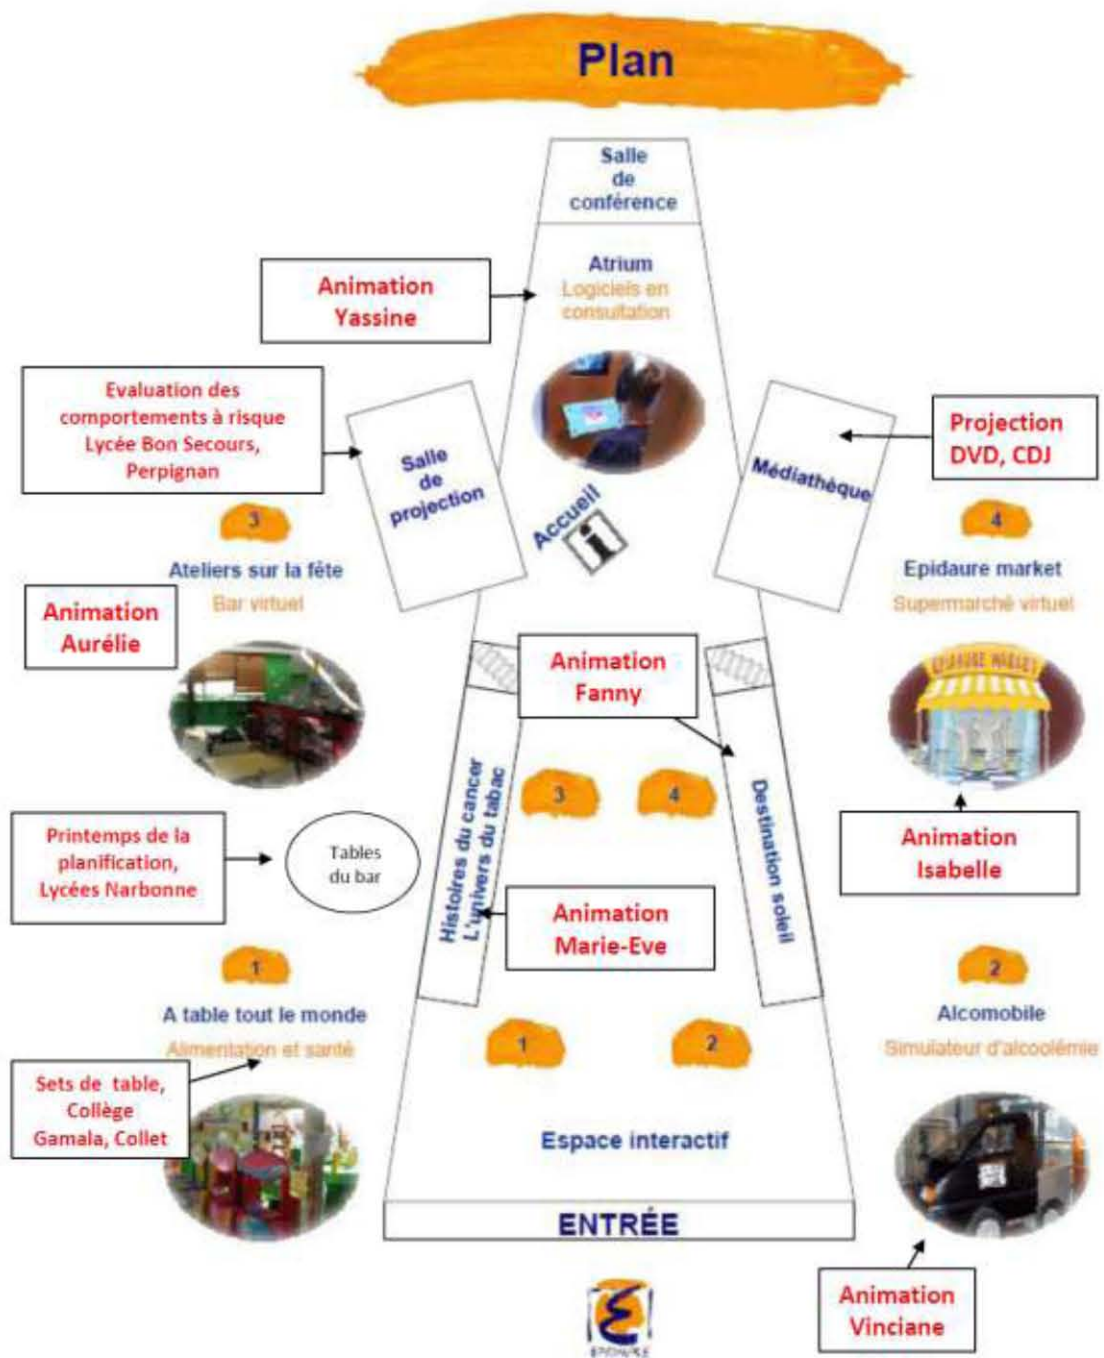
Plan

Salle de conférence

Animation Yassine

Atrium
Logiciels en consultation

Evaluation des comportements à risque Lycée Bon Secours, Perpignan

Salle de projection

Accueil

Médiathèque

Projection DVD, CDJ

3
Ateliers sur la fête
Bar virtuel

4
Epidaure market
Supermarché virtuel

Animation Aurélie

Animation Fanny

EPIDAURE MARKET

3

4

Histoires du cancer
L'univers du tabac

Destination soleil

Animation Isabelle

Printemps de la planification, Lycées Narbonne

Tables du bar

Animation Marie-Eve

1
A table tout le monde
Alimentation et santé

2
Alcomobile
Simulateur d'alcoolémie

1

2

Sets de table, Collège Gamala, Collet

Espace interactif

ENTRÉE

EPIDAURE

Animation Vinciane